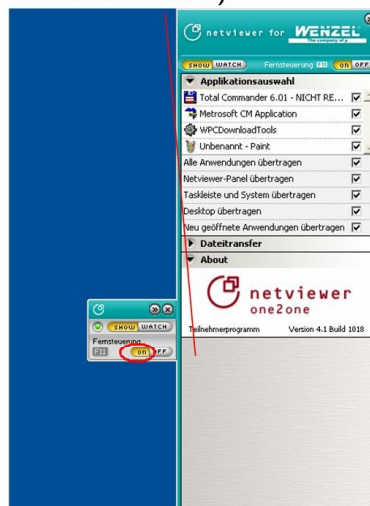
netviewer for WENZEL

SHOW WATCH Fernsteuerung F11 ON OFF

Applikationsauswahl

Total Commander 6.01 - NICHT RE...

Metrosoft CM Application

WPCDownloadTools

Unbenannt - Paint

Alle Anwendungen übertragen

Netviewer-Panel übertragen

Taskleiste und System übertragen

Desktop übertragen

Neu geöffnete Anwendungen übertragen

Dateitransfer

About

netviewer one2one

Teilnehmerprogramm Version 4.1 Build 1018

SHOW WATCH

Fernsteuerung

F11 ON OFF